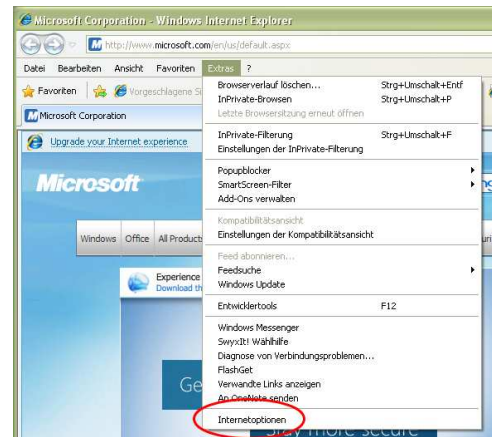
Microsoft Corporation - Windows Internet Explorer

http://www.microsoft.com/en/us/default.aspx

Datei Bearbeiten Ansicht Favoriten Extras ?

Favoriten Vorgeschlagene Si

Microsoft Corporation

Upgrade your Internet experience

Microsoft

Windows Office All Products

Experience
Download th

Ge

Browserverlauf löschen... Strg+Umschalt+Entf
InPrivate-Browsen Strg+Umschalt+P
Letzte Browsersitzung erneut öffnen

InPrivate-Filterung Strg+Umschalt+F
Einstellungen der InPrivate-Filterung

Popupblocker
SmartScreen-Filter
Add-Ons verwalten

Kompatibilitätsansicht
Einstellungen der Kompatibilitätsansicht

Feed abonnieren...
Feedsuche
Windows Update

Entwicklertools F12

Windows Messenger
SwyxIt! Wählhilfe
Diagnose von Verbindungsproblemen...
FlashGet
Verwandte Links anzeigen
An OneNote senden

Internetoptionen

Stay more secure